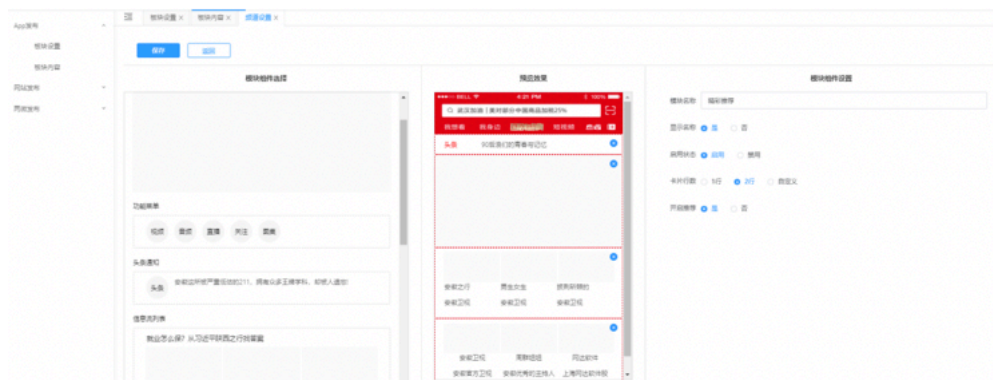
App发布
板块设置
板块内容
网站发布
网发布

板块设置 × 板块内容 × 频道设置 ×

保存 返回

板块组件选择

功能单

视频 音频 直播 关注 图集

头条通知

头条 安徽这所学严重违法的211，网友认多王牌学科，却被人遗忘!

信息流列表

就业怎么保? 从习近平陕西之行找答案

预览效果

BELL 4:21 PM 100%

近日报道 | 美好家乡中国商品加购25%

头条 90后我们的青春印记

安徽之行 黄金大会 就客厨师的

安徽卫视 安徽卫视 安徽卫视

安徽卫视 周黔组结 同达软件

安徽黄方卫视 安徽优秀的主持人 上海同达软件园

模块组件设置

模块名称 猜你推荐

显示名称 是 否

启用状态 启用 禁用

卡片行数 1行 2行 自定义

开启推荐 是 否